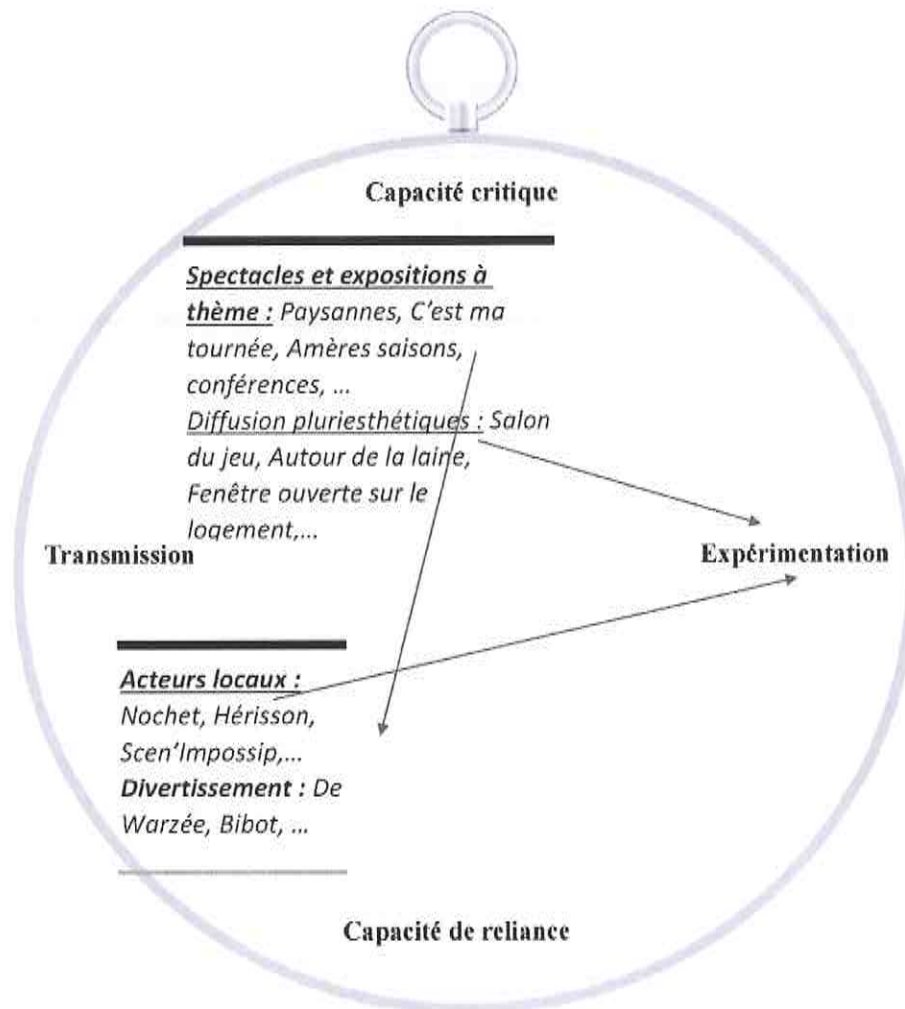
Capacité critique

Spectacles et expositions à thème : Paysannes, C'est ma tournée, Amères saisons, conférences, …
Diffusion pluriesthétiques : Salon du jeu, Autour de la laine, Fenêtre ouverte sur le logement,…

Transmission

Expérimentation

Acteurs locaux : Nochet, Hérisson, Scen'Impossip,…
Divertissement : De Warzée, Bibot, …

Capacité de reliance